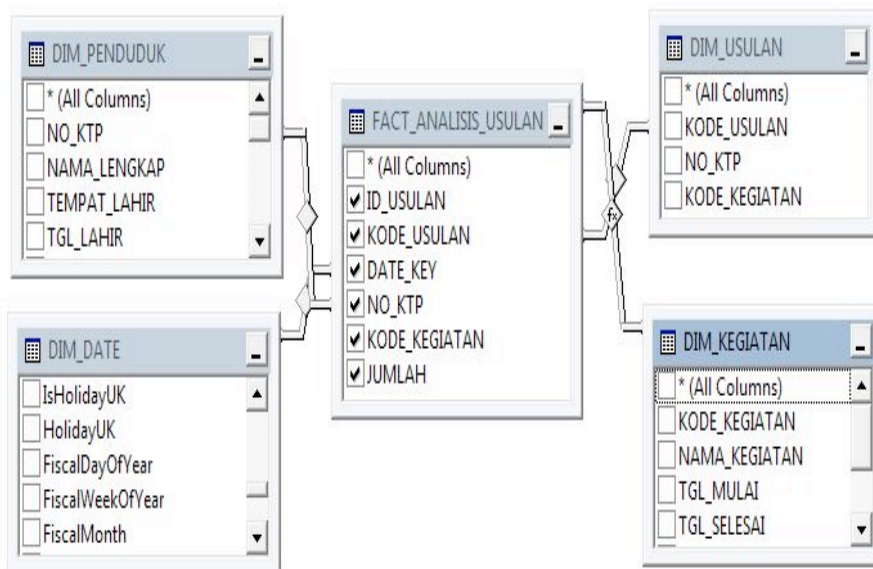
DIM_PENDUDUK
* (All Columns)
NO_KTP
NAMA_LENGKAP
TEMPAT_LAHIR
TGL_LAHIR

FACT_ANALISIS_USULAN
* (All Columns)
ID_USULAN
KODE_USULAN
DATE_KEY
NO_KTP
KODE_KEGIATAN
JUMLAH

DIM_USULAN
* (All Columns)
KODE_USULAN
NO_KTP
KODE_KEGIATAN

DIM_DATE
IsHolidayUK
HolidayUK
FiscalDayOfYear
FiscalWeekOfYear
FiscalMonth

DIM_KEGIATAN
* (All Columns)
KODE_KEGIATAN
NAMA_KEGIATAN
TGL_MULAI
TGL_SELESAI